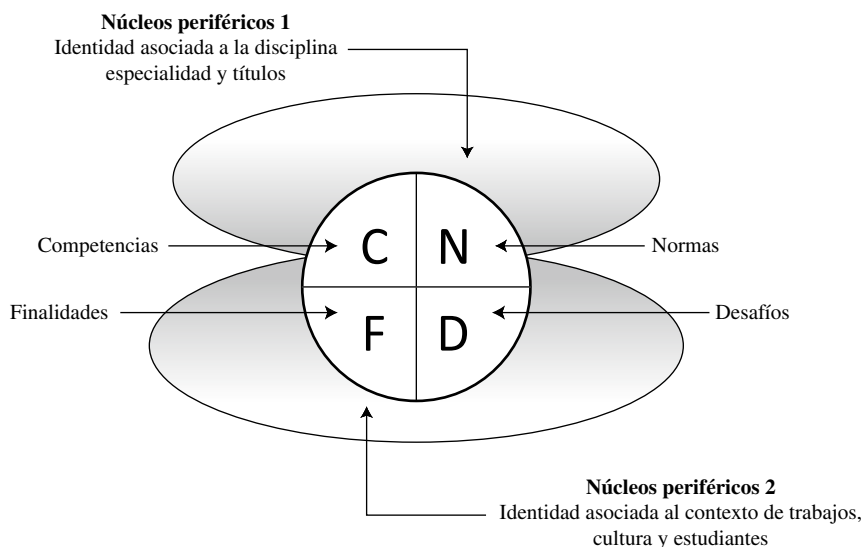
**Núcleos periféricos 1**
Identidad asociada a la disciplina especialidad y títulos

Competencias

C

N

Normas

Finalidades

F

D

Desafíos

**Núcleos periféricos 2**
Identidad asociada al contexto de trabajos, cultura y estudiantes